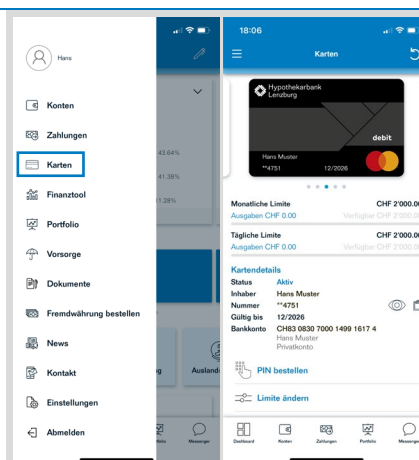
Hans

Konten
Zahlungen
Karten
Finanztool
Portfolio
Vorsorge
Dokumente
Fremdwährung bestellen
News
Kontakt
Einstellungen
Abmelden

43.64%
41.38%
11.28%
Ausland
Messenger

18:06
Karten
Hypothekarbank Lenzburg
debit
Hans Muster
**4751
12/2026

Monatliche Limite
CHF 2'000.00
Ausgaben CHF 0.00
Verfügbar CHF 2'000.00

Tägliche Limite
CHF 2'000.00
Ausgaben CHF 0.00
Verfügbar CHF 2'000.00

Kartendetails
| | |
|---|---|
| Status | Aktiv |
| Inhaber | Hans Muster |
| Nummer | **4751 |
| Gültig bis | 12/2026 |
| Bankkonto | CH83 0830 7000 1499 1617 4 Hans Muster Privatkonto |

PIN bestellen
Limite ändern

Dashboard
Konten
Zahlungen
Portfolio
Messenger